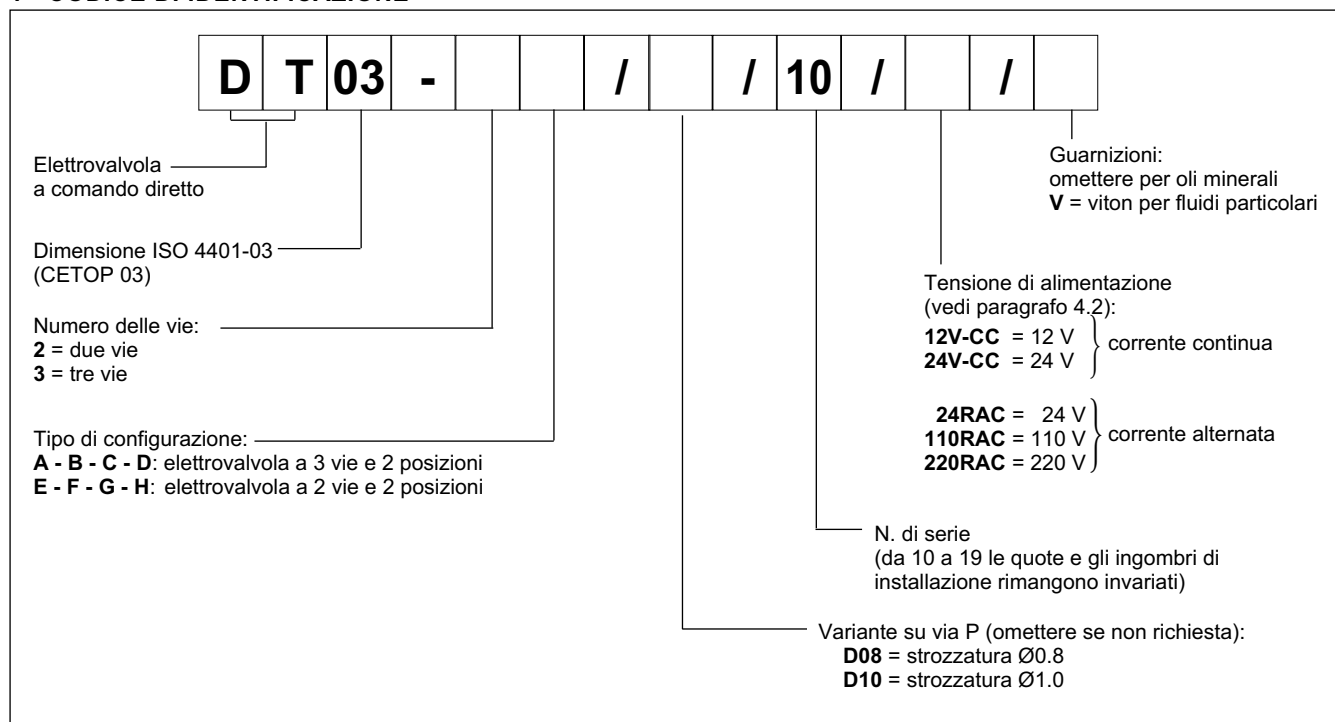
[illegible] CODICE DI IDENTIFICAZIONE

| D | T | 03 | - | | | / | | / | 10 | / | | / | |
|---|---|---|---|---|---|---|---|---|---|---|---|---|---|

Elettrovalvola a comando diretto

Dimensione ISO 4401-03 (CETOP 03)

Numero delle vie:
**2** = due vie
**3** = tre vie

Tipo di configurazione:
**A - B - C - D**: elettrovalvola a 3 vie e 2 posizioni
**E - F - G - H**: elettrovalvola a 2 vie e 2 posizioni

Guarnizioni:
omettere per oli minerali
**V** = viton per fluidi particolari

Tensione di alimentazione (vedi paragrafo 4.2):
**12V-CC** = 12 V
**24V-CC** = 24 V
corrente continua

**24RAC** = 24 V
**110RAC** = 110 V
**220RAC** = 220 V
corrente alternata

N. di serie
(da 10 a 19 le quote e gli ingombri di installazione rimangono invariati)

Variante su via P (omettere se non richiesta):
**D08** = strozzatura Ø0.8
**D10** = strozzatura Ø1.0